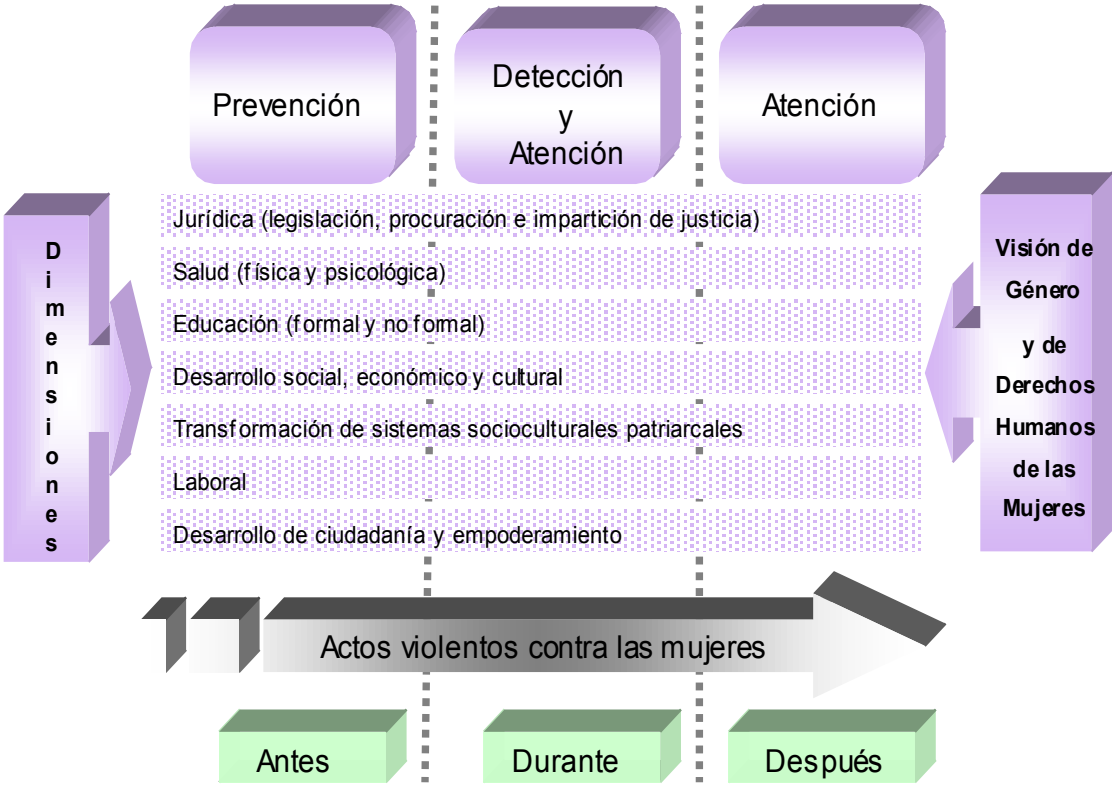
Prevención

Detección y Atención

Atención

Dimensiones

Jurídica (legislación, procuración e impartición de justicia)

Salud (física y psicológica)

Educación (formal y no formal)

Desarrollo social, económico y cultural

Transformación de sistemas socioculturales patriarcales

Laboral

Desarrollo de ciudadanía y empoderamiento

Visión de Género y de Derechos Humanos de las Mujeres

Actos violentos contra las mujeres

Antes

Durante

Después